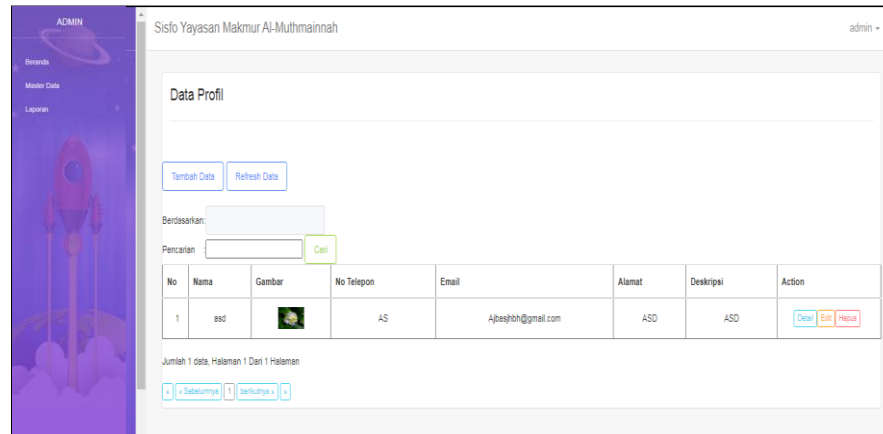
ADMIN

Beranda

Master Data

Laporan

Sisfo Yayasan Makmur Al-Muthmainnah

admin

Data Profil

Tambah Data

Refresh Data

Berdasarkan:

Pencarian

Cari

| No | Nama | Gambar | No Telepon | Email | Alamat | Deskripsi | Action |
|---|---|---|---|---|---|---|---|
| 1 | asd | | AS | Ajbasjhbh@gmail.com | ASD | ASD | Detail Edit Hapus |

Jumlah 1 data, Halaman 1 Dari 1 Halaman

« « Sebelumnya 1 berikutnya » »